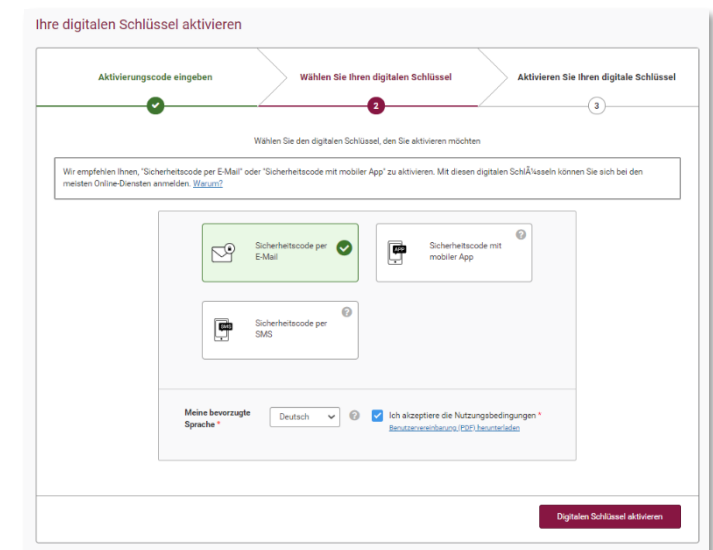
Ihre digitalen Schlüssel aktivieren

Aktivierungscode eingeben

Wählen Sie Ihren digitalen Schlüssel

Aktivieren Sie Ihren digitale Schlüssel

2

3

Wählen Sie den digitalen Schlüssel, den Sie aktivieren möchten

Wir empfehlen Ihnen, "Sicherheitscode per E-Mail" oder "Sicherheitscode mit mobiler App" zu aktivieren. Mit diesen digitalen SchlÃ¼sseln können Sie sich bei den meisten Online-Diensten anmelden. Warum?

Sicherheitscode per E-Mail

APP

Sicherheitscode mit mobiler App

SMS

Sicherheitscode per SMS

Meine bevorzugte Sprache *

Deutsch

Ich akzeptiere die Nutzungsbedingungen *

Benutzervereinbarung (PDF) herunterladen

Digitalen Schlüssel aktivieren